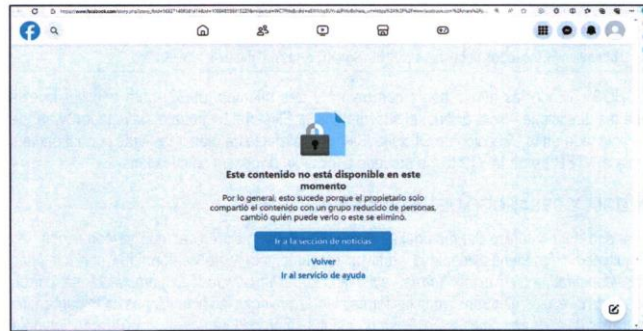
Este contenido no está disponible en este momento

Por lo general, esto sucede porque el propietario solo compartió el contenido con un grupo reducido de personas, cambió quién puede verlo o este se eliminó.

Ir a la sección de noticias

Volver

Ir al servicio de ayuda